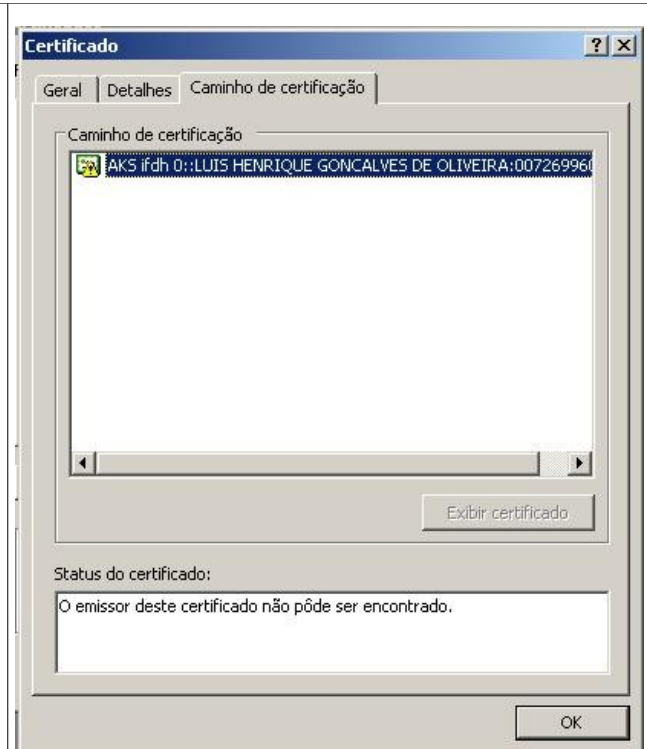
Certificado

? X

Geral | Detalhes | Caminho de certificação

Caminho de certificação

AKS ifdh 0::LUIS HENRIQUE GONCALVES DE OLIVEIRA:00726996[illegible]

Exibir certificado

Status do certificado:

O emissor deste certificado não pôde ser encontrado.

OK